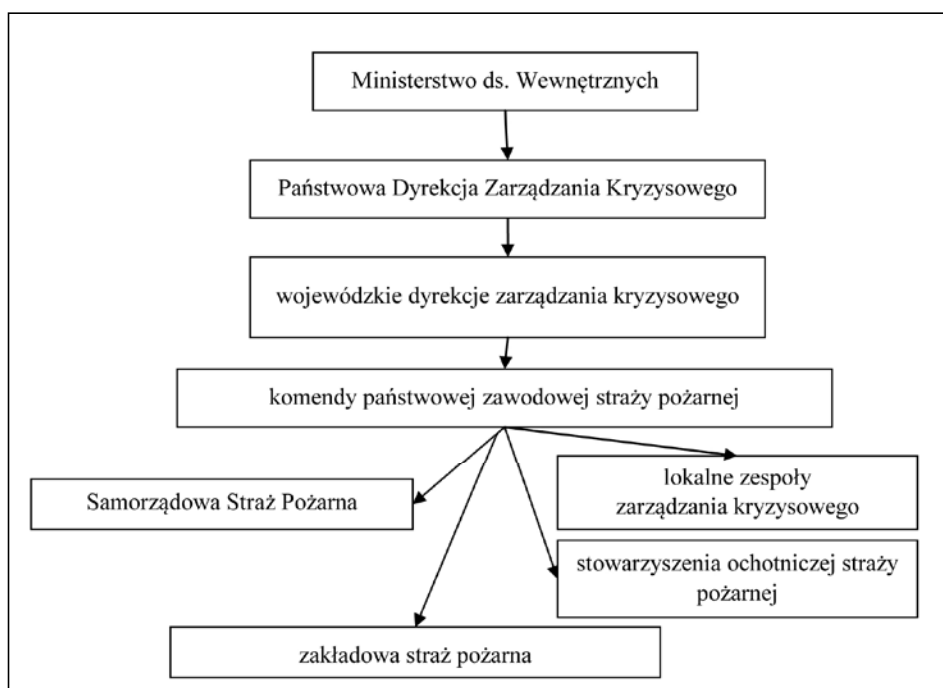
Ministerstwo ds. Wewnętrznych

Państwowa Dyrekcja Zarządzania Kryzysowego

wojewódzkie dyrekcje zarządzania kryzysowego

komendy państwowej zawodowej straży pożarnej

Samorządowa Straż Pożarna

lokalne zespoły zarządzania kryzysowego

stowarzyszenia ochotniczej straży pożarnej

zakładowa straż pożarna